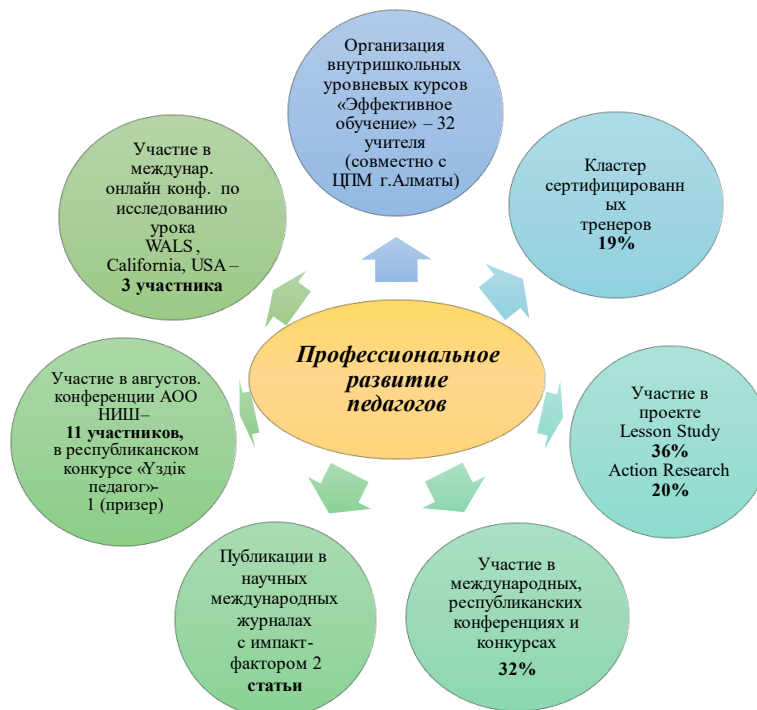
Профессиональное развитие педагогов

Организация внутришкольных уровневых курсов «Эффективное обучение» – 32 учителя (совместно с ЦПМ г.Алматы)

Кластер сертифицированных тренеров
**19%**

Участие в проекте Lesson Study
**36%**
Action Research
**20%**

Участие в международных, республиканских конференциях и конкурсах
**32%**

Публикации в научных международных журналах с импакт-фактором 2
**статьи**

Участие в августов. конференции АОО НИШ–
**11 участников,**
в республиканском конкурсе «Үздік педагог»- 1 (призер)

Участие в междунар. онлайн конф. по исследованию урока WALS , California, USA –
**3 участника**